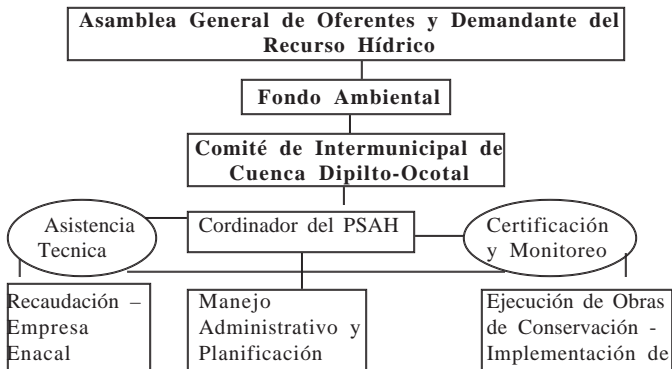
Asamblea General de Oferentes y Demandante del Recurso Hídrico

Fondo Ambiental

Comité de Intermunicipal de Cuenca Dipilto-Ocotal

Asistencia Tecnica

Cordinador del PSAH

Certificación y Monitoreo

Recaudación – Empresa Enacal

Manejo Administrativo y Planificación

Ejecución de Obras de Conservación - Implementación de